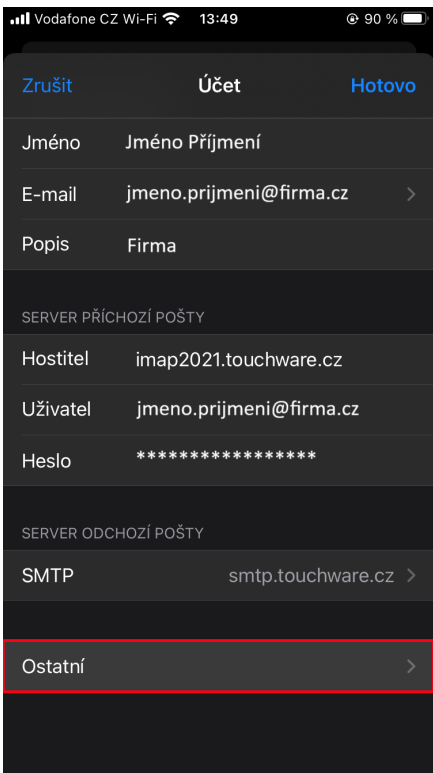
Vodafone CZ Wi-Fi 13:49 90 %

Zrušit Účet Hotovo

Jméno Jméno Příjmení

E-mail jmeno.prijmeni@firma.cz

Popis Firma

SERVER PŘÍCHOZÍ POŠTY

Hostitel imap2021.touchware.cz

Uživatel jmeno.prijmeni@firma.cz

Heslo ****************

SERVER ODCHOZÍ POŠTY

SMTP smtp.touchware.cz

Ostatní